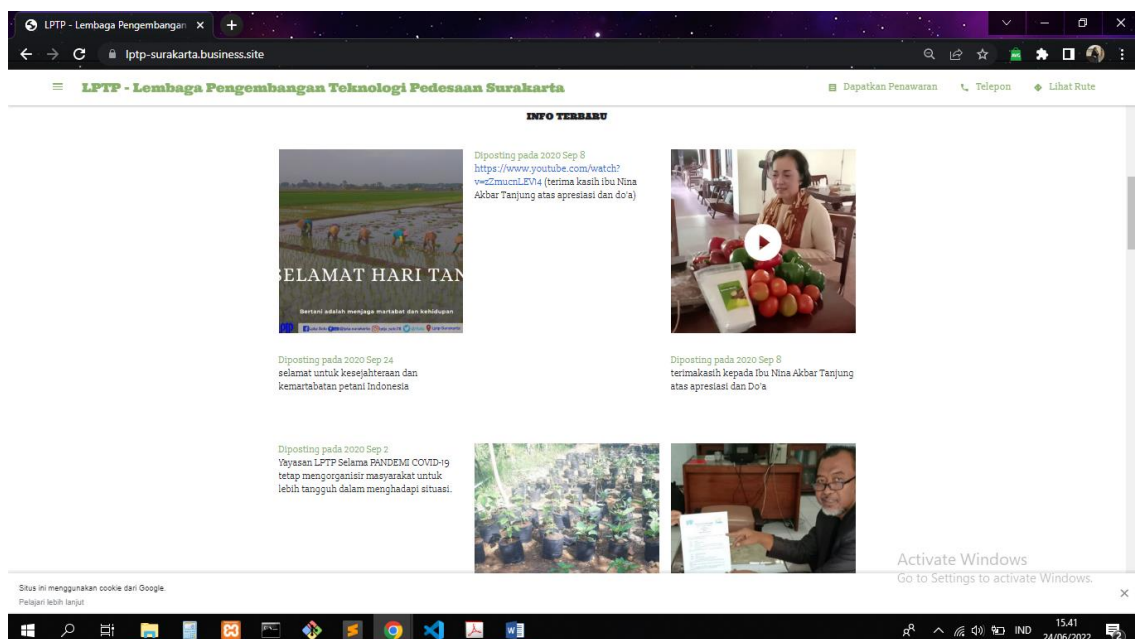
LPTP - Lembaga Pengembangan ×

lptp-surakarta.business.site

LPTP - Lembaga Pengembangan Teknologi Pedesaan Surakarta

Dapatkan Penawaran  Telepon  Lihat Rute

INFO TERBARU

SELAMAT HARI TAN

Bertani adalah menjaga martabat dan kehidupan

Diposting pada 2020 Sep 8
https://www.youtube.com/watch?v=zZmucnLEVl4 (terima kasih ibu Nina Akbar Tanjung atas apresiasi dan do'a)

Diposting pada 2020 Sep 24
selamat untuk kesejahteraan dan kemartabatan petani Indonesia

Diposting pada 2020 Sep 8
terimakasih kepada Ibu Nina Akbar Tanjung atas apresiasi dan Do'a

Diposting pada 2020 Sep 2
Yayasan LPTP Selama PANDEMI COVID-19 tetap mengorganisir masyarakat untuk lebih tangguh dalam menghadapi situasi.

Activate Windows
Go to Settings to activate Windows.

Situs ini menggunakan cookie dari Google.
Pelajari lebih lanjut

IND 15.41 24/06/2022